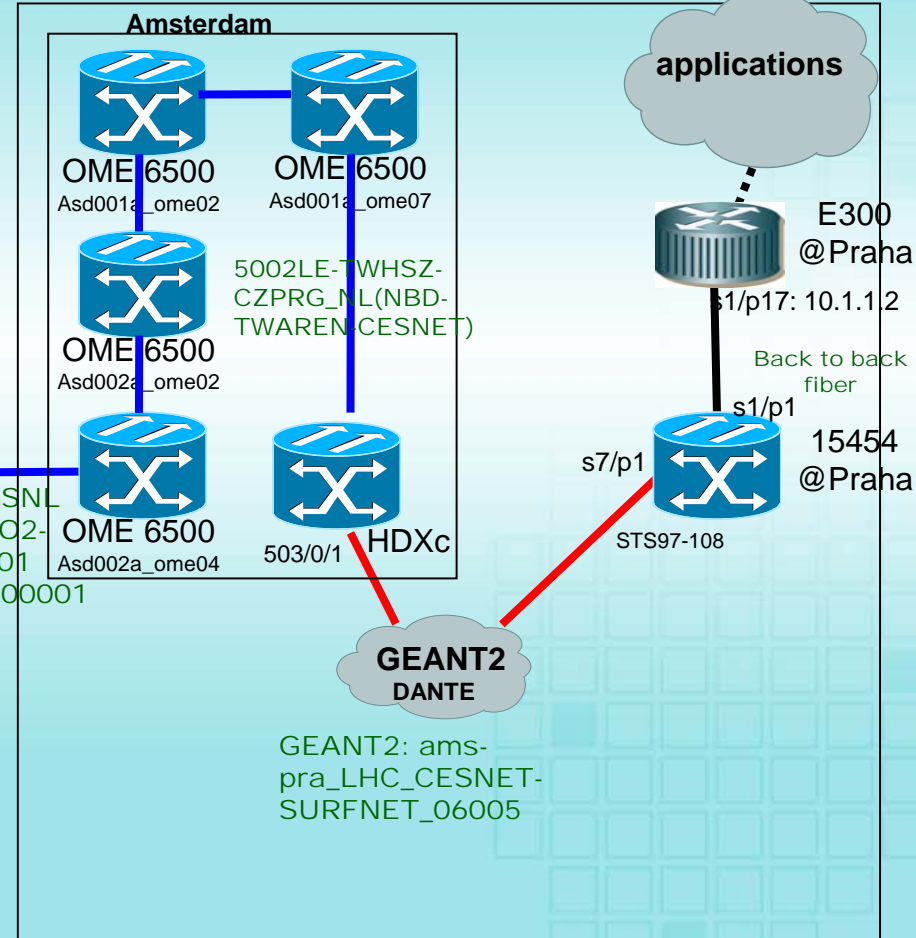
Amsterdam

applications

OME 6500
Asd001a_ome02

OME 6500
Asd001a_ome07

E300
@Praha

5002LE-TWHSZ-CZPRG_NL(NBD-TWAREN-CESNET)

OME 6500
Asd002a_ome02

s1/p17: 10.1.1.2

Back to back fiber

s1/p1

15454
@Praha

s7/p1

SNL
O2-
01
00001

OME 6500
Asd002a_ome04

503/0/1

HDXc

STS97-108

GEANT2
DANTE

GEANT2: ams-pra_LHC_CESNET-SURFNET_06005